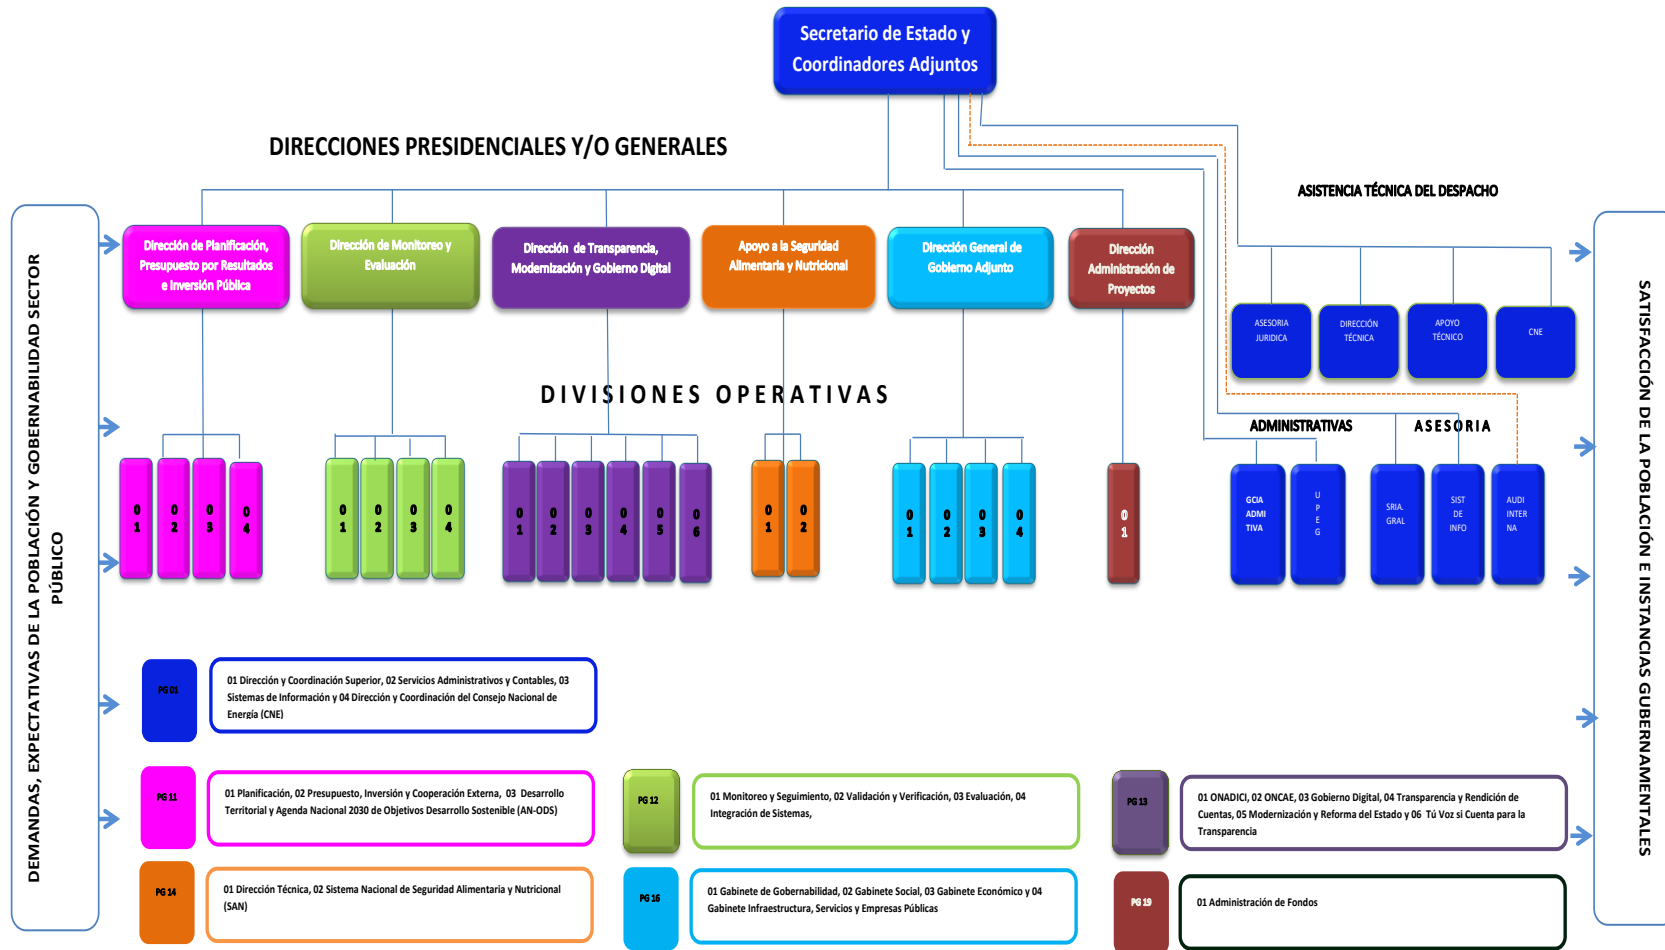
Secretario de Estado y Coordinadores Adjuntos

DIRECCIONES PRESIDENCIALES Y/O GENERALES

ASISTENCIA TÉCNICA DEL DESPACHO

DEMANDAS, EXPECTATIVAS DE LA POBLACIÓN Y GOBERNABILIDAD SECTOR PÚBLICO

Dirección de Planificación, Presupuesto por Resultados e Inversión Pública

Dirección de Monitoreo y Evaluación

Dirección de Transparencia, Modernización y Gobierno Digital

Apoyo a la Seguridad Alimentaria y Nutricional

Dirección General de Gobierno Adjunto

Dirección Administración de Proyectos

ASESORIA JURIDICA

DIRECCIÓN TÉCNICA

APOYO TÉCNICO

CNE

SATISFACCIÓN DE LA POBLACIÓN E INSTANCIAS GUBERNAMENTALES

DIVISIONES OPERATIVAS

ADMINISTRATIVAS

ASESORIA

01 02 03 04

01 02 03 04

01 02 03 04 05 06

01 02

01 02 03 04

01

GCIA ADMI TIVA

U P E G

SRIA. GRAL

SIST DE INFO

AUDI INTER NA

PG 01

01 Dirección y Coordinación Superior, 02 Servicios Administrativos y Contables, 03 Sistemas de Información y 04 Dirección y Coordinación del Consejo Nacional de Energía (CNE)

PG 11

01 Planificación, 02 Presupuesto, Inversión y Cooperación Externa, 03 Desarrollo Territorial y Agenda Nacional 2030 de Objetivos Desarrollo Sostenible (AN-ODS)

PG 12

01 Monitoreo y Seguimiento, 02 Validación y Verificación, 03 Evaluación, 04 Integración de Sistemas,

PG 13

01 ONADICI, 02 ONCAE, 03 Gobierno Digital, 04 Transparencia y Rendición de Cuentas, 05 Modernización y Reforma del Estado y 06 Tú Voz si Cuenta para la Transparencia

PG 14

01 Dirección Técnica, 02 Sistema Nacional de Seguridad Alimentaria y Nutricional (SAN)

PG 16

01 Gabinete de Gobernabilidad, 02 Gabinete Social, 03 Gabinete Económico y 04 Gabinete Infraestructura, Servicios y Empresas Públicas

PG 19

01 Administración de Fondos